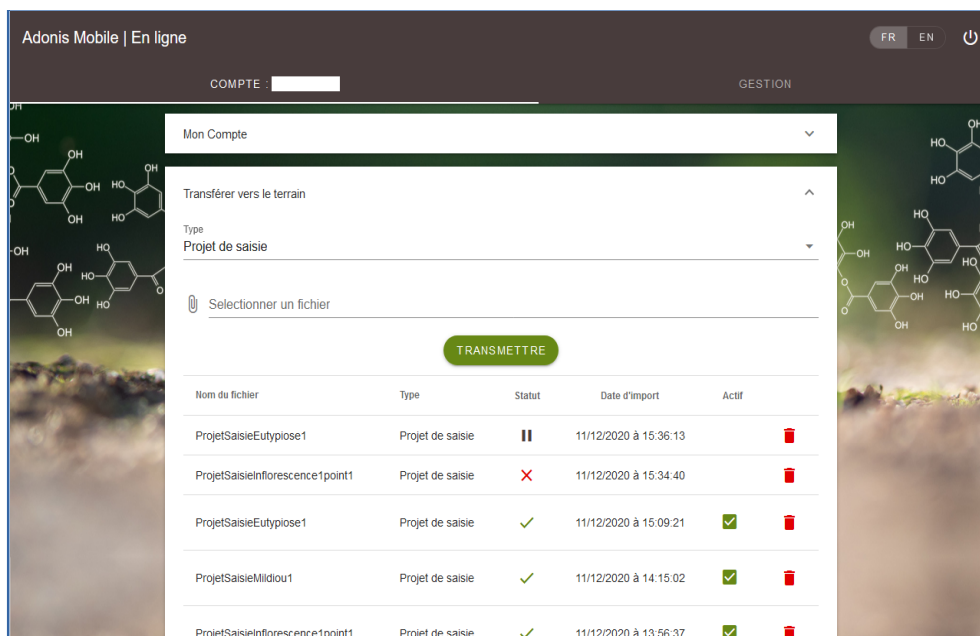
Adonis Mobile | En ligne

FR EN

COMPTE :

GESTION

Mon Compte

Transférer vers le terrain

Type
Projet de saisie

Selectionner un fichier

TRANSMETTRE

| Nom du fichier | Type | Statut | Date d'import | Actif |
|---|---|---|---|---|
| ProjetSaisieEutypiose1 | Projet de saisie | | 11/12/2020 à 15:36:13 | |
| ProjetSaisieInflorescence1point1 | Projet de saisie | | 11/12/2020 à 15:34:40 | |
| ProjetSaisieEutypiose1 | Projet de saisie | | 11/12/2020 à 15:09:21 | |
| ProjetSaisieMildiou1 | Projet de saisie | | 11/12/2020 à 14:15:02 | |
| ProjetSaisieInflorescence1point1 | Projet de saisie | | 11/12/2020 à 13:56:37 | |

OH
HO
OH
HO
OH
HO
OH
HO
OH
HO
OH
OH
HO
OH
HO
OH
HO
OH
HO
OH
HO
OH
HO
OH
HO
OH
HO
OH
HO
OH
HO